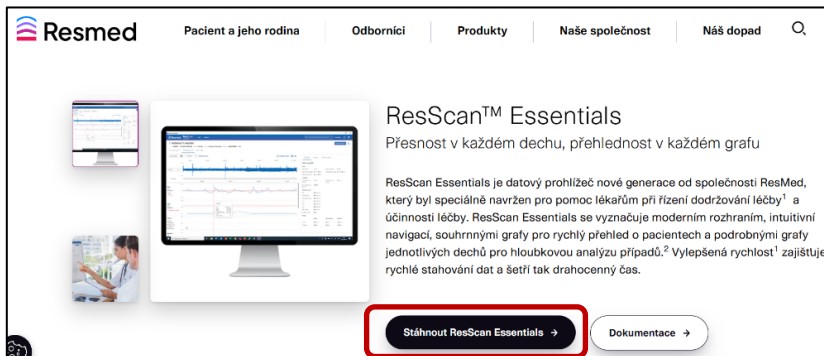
Resmed

Pacient a jeho rodina | Odborníci | Produkty | Naše společnost | Náš dopad

ResScan™ Essentials

Přesnost v každém dechu, přehlednost v každém grafu

ResScan Essentials je datový prohlížeč nové generace od společnosti ResMed, který byl speciálně navržen pro pomoc lékařům při řízení dodržování léčby$^1$ a účinnosti léčby. ResScan Essentials se vyznačuje moderním rozhraním, intuitivní navigací, souhrnnými grafy pro rychlý přehled o pacientech a podrobnými grafy jednotlivých dechů pro hloubkovou analýzu případů.$^2$ Vylepšená rychlost$^1$ zajišťuje rychlé stahování dat a šetří tak drahocenný čas.

Stáhnout ResScan Essentials →

Dokumentace →